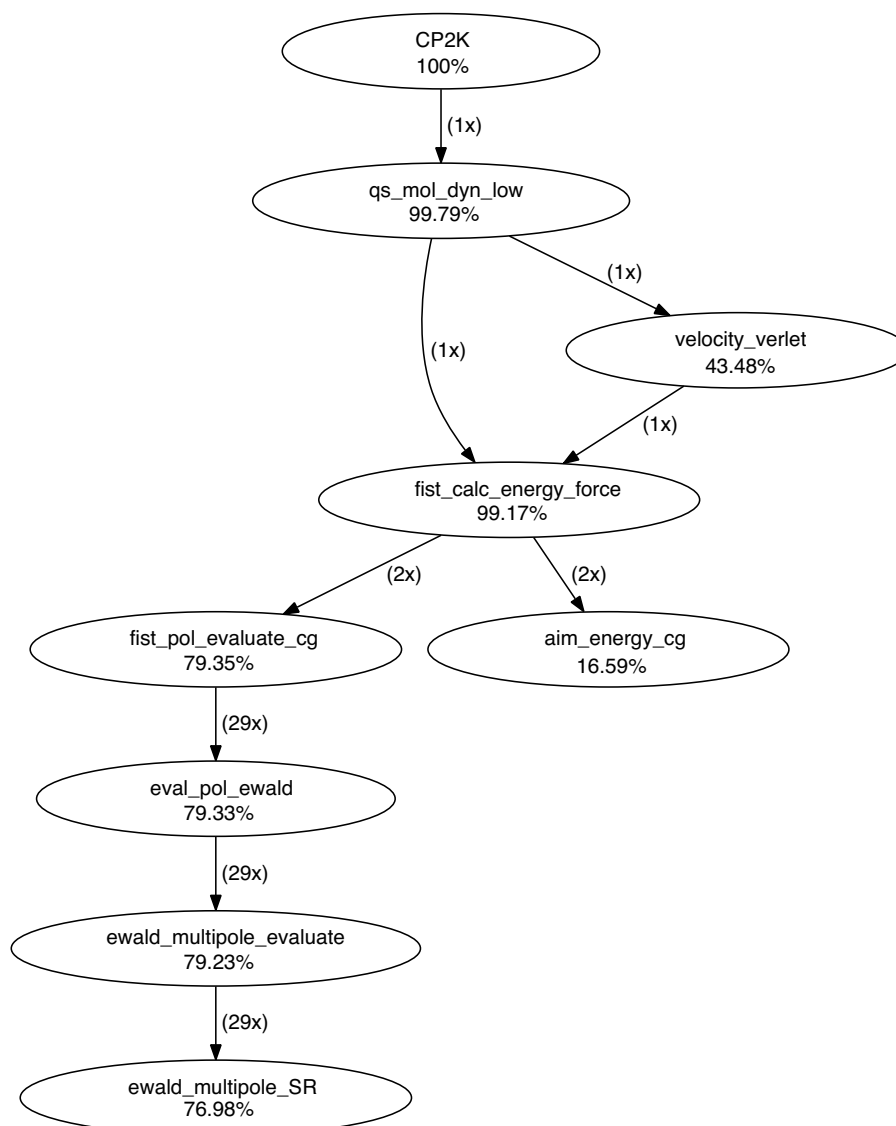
CP2K
100%

(1x)

qs_mol_dyn_low
99.79%

(1x)

(1x)

velocity_verlet
43.48%

(1x)

fist_calc_energy_force
99.17%

(2x)

(2x)

fist_pol_evaluate_cg
79.35%

aim_energy_cg
16.59%

(29x)

eval_pol_ewald
79.33%

(29x)

ewald_multipole_evaluate
79.23%

(29x)

ewald_multipole_SR
76.98%